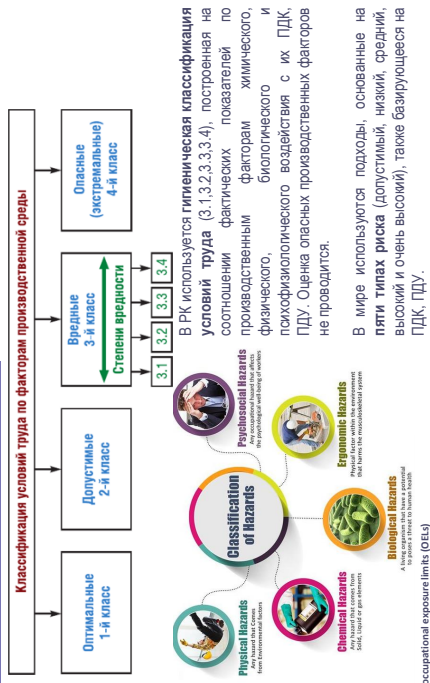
Классификация условий труда по факторам производственной среды

Оптимальные
1-й класс

Допустимые
2-й класс

Вредные
3-й класс

Степени вредности

3.1 3.2 3.3 3.4

Опасные
(экстремальные)
4-й класс

В РК используется **гигиеническая классификация условий труда** (3.1,3.2,3.3,3.4), построенная на соотношении фактических показателей по производственным факторам химического, физического, биологического и психофизиологического воздействия с их ПДК, ПДУ. Оценка опасных производственных факторов не проводится.

В мире используются подходы, основанные на **пяти типах риска** (допустимый, низкий, средний, высокий и очень высокий), также базирующееся на ПДК, ПДУ.

Classification of Hazards

Physical Hazards
Any hazard that comes from Environmental factors

Chemical Hazards
Any hazard that comes from Solid, liquid or gas elements

Biological Hazards
A living organism that has a potential to pose a threat to human health

Ergonomic Hazards
Physical factor within the environment that harms the musculoskeletal system

Psychosocial Hazards
Any occupational hazard that affects the psychological well-being of workers

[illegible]ccupational exposure limits (OELs)